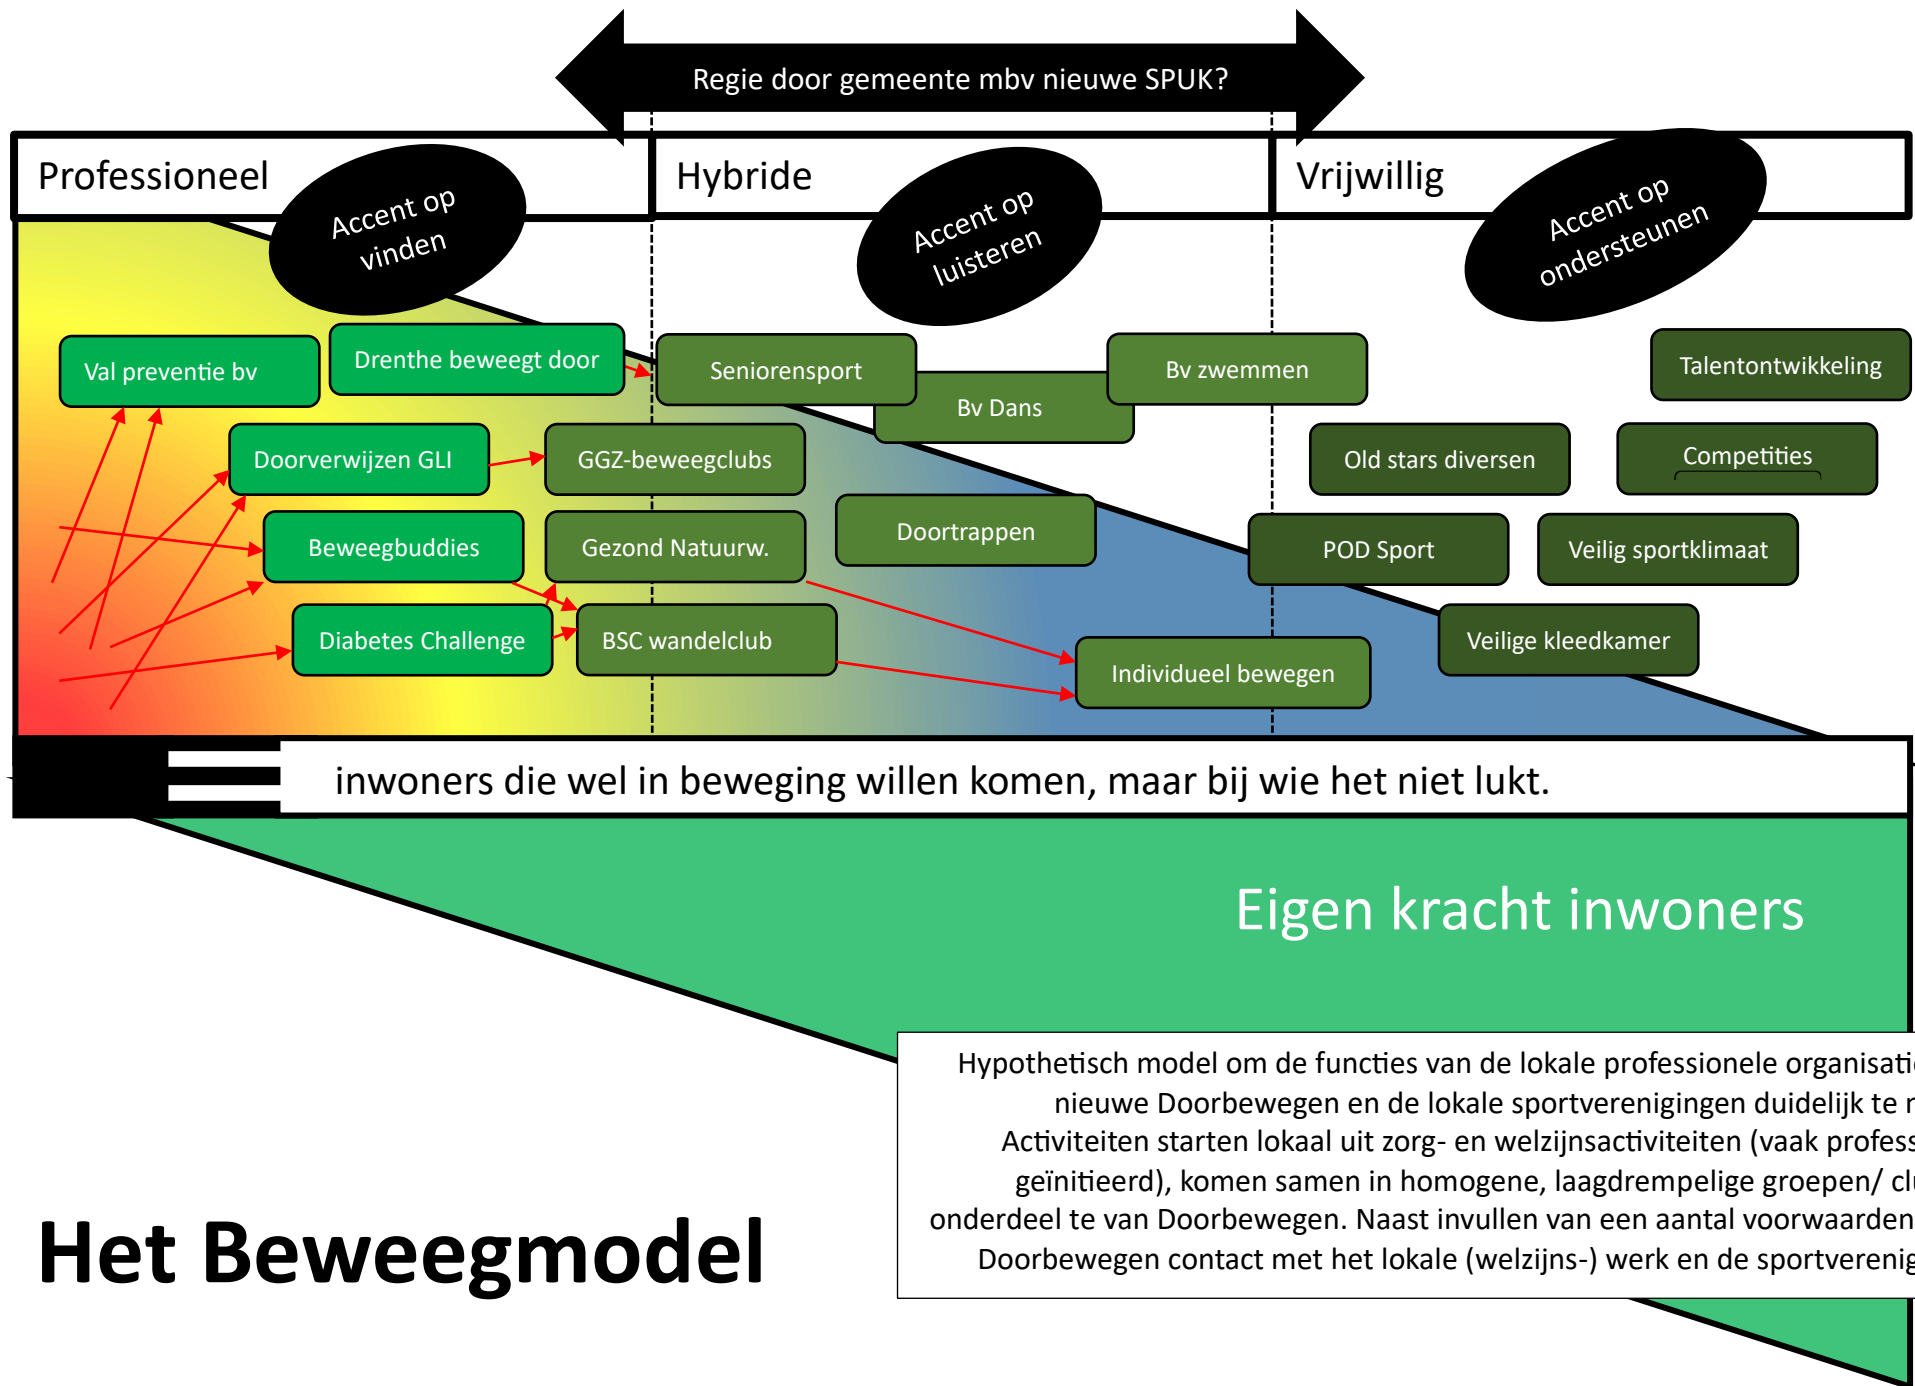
Regie door gemeente mbv nieuwe SPUK?

Professioneel

Accent op vinden

Hybride

Accent op luisteren

Vrijwillig

Accent op ondersteunen

Val preventie bv

Drenthe beweegt door

Seniorensport

Bv Dans

Bv zwemmen

Talentontwikkeling

Doorverwijzen GLI

GGZ-beweegclubs

Old stars diversen

Competities

Beweegbuddies

Gezond Natuurw.

Doortrappen

POD Sport

Veilig sportklimaat

Diabetes Challenge

BSC wandelclub

Individueel bewegen

Veilige kleedkamer

inwoners die wel in beweging willen komen, maar bij wie het niet lukt.

Eigen kracht inwoners

Hypothetisch model om de functies van de lokale professionele organisati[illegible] nieuwe Doorbewegen en de lokale sportverenigingen duidelijk te m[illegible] Activiteiten starten lokaal uit zorg- en welzijnsactiviteiten (vaak profess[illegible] geïnitieerd), komen samen in homogene, laagdrempelige groepen/ cl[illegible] onderdeel te van Doorbewegen. Naast invullen van een aantal voorwaarden Doorbewegen contact met het lokale (welzijns-) werk en de sportverenig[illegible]

Het Beweegmodel